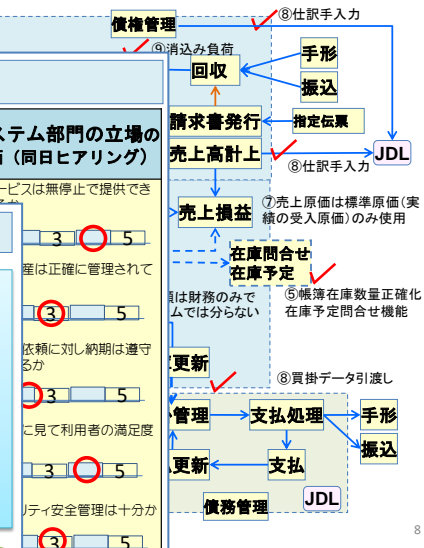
債権管理
⑧仕訳手入力
⑨消込み負荷
回収
手形
振込
請求書発行
指定伝票
売上高計上
JDL
⑧仕訳手入力
ステム部門の立場の
i（同日ヒアリング）
ービスは無停止で提供でき
3
5
売上損益
⑦売上原価は標準原価(実績の受入原価)のみ使用
在庫問合せ
在庫予定
庫は正確に管理されて
⑤帳簿在庫数量正確化
在庫予定問合せ機能
額は財務のみで
ムでは分からない
3
5
依頼に対し納期は遵守
るか
更新
⑧買掛データ引渡し
3
5
管理
支払処理
手形
こ見て利用者の満足度
振込
3
5
更新
支払
リティ安全管理は十分か
債務管理
JDL
3
5
8